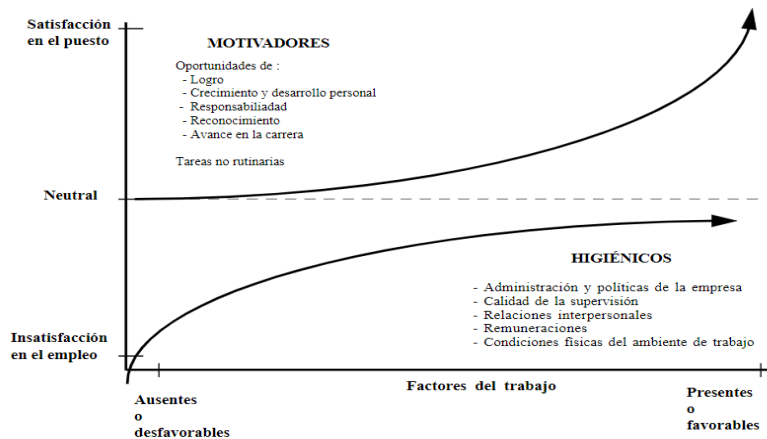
Satisfacción en el puesto

MOTIVADORES

Oportunidades de :
- Logro
- Crecimiento y desarrollo personal
- Responsabiliadad
- Reconocimiento
- Avance en la carrera

Tareas no rutinarias

Neutral

HIGIÉNICOS

- Administración y políticas de la empresa
- Calidad de la supervisión
- Relaciones interpersonales
- Remuneraciones
- Condiciones físicas del ambiente de trabajo

Insatisfacción en el empleo

Ausentes o desfavorables

Factores del trabajo

Presentes o favorables